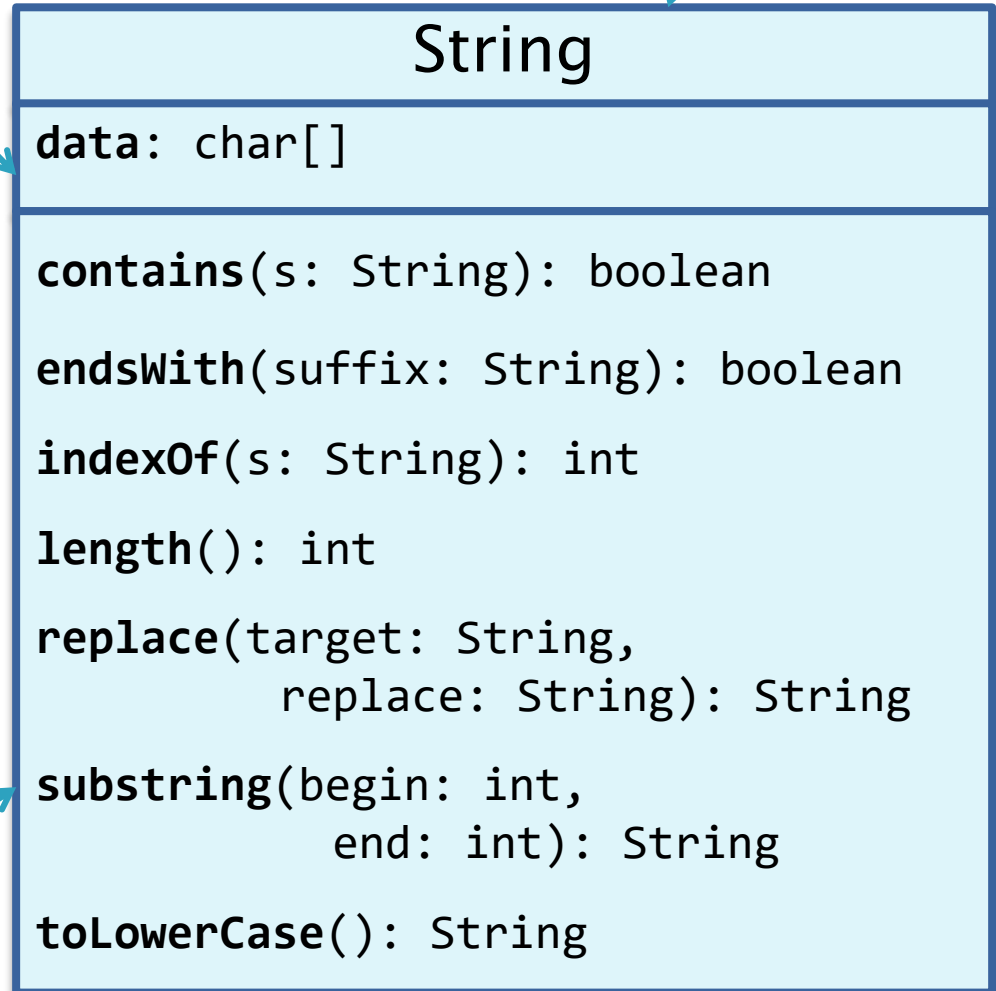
String

data: char[]

contains(s: String): boolean

endsWith(suffix: String): boolean

indexOf(s: String): int

length(): int

replace(target: String, replace: String): String

substring(begin: int, end: int): String

toLowerCase(): String